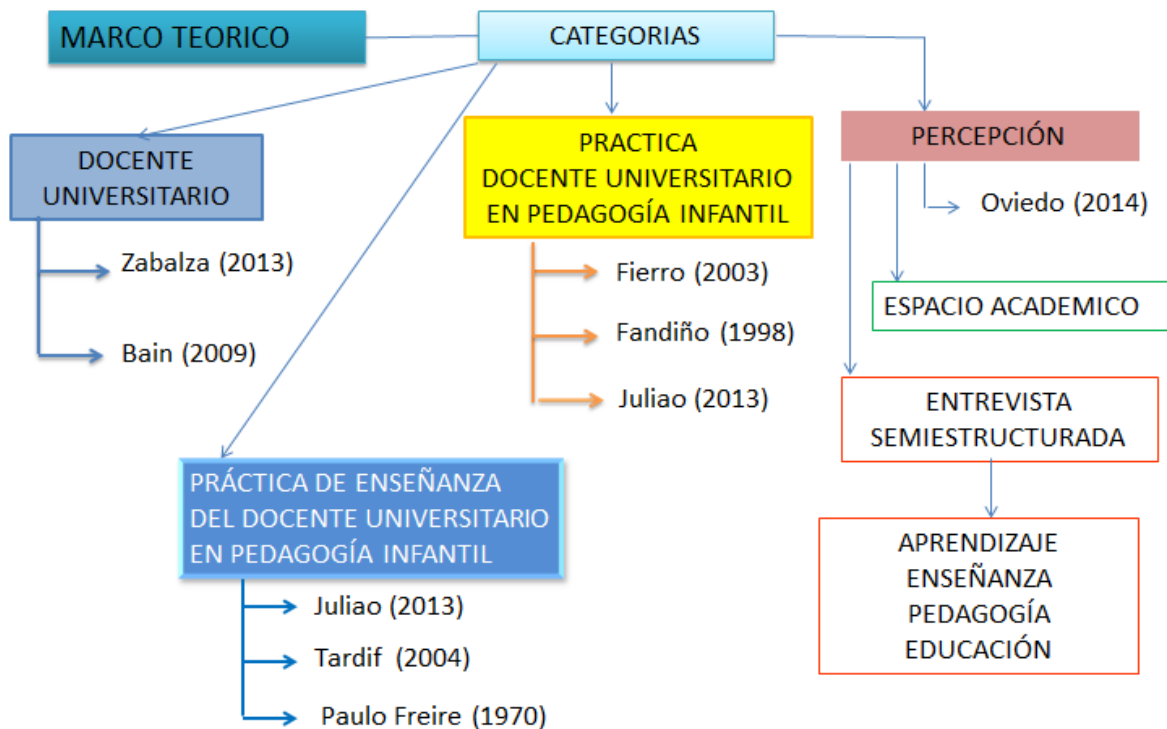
MARCO TEORICO

CATEGORIAS

DOCENTE UNIVERSITARIO

Zabalza (2013)

Bain (2009)

PRACTICA DOCENTE UNIVERSITARIO EN PEDAGOGÍA INFANTIL

Fierro (2003)

Fandiño (1998)

Juliao (2013)

PERCEPCIÓN

Oviedo (2014)

ESPACIO ACADEMICO

ENTREVISTA SEMIESTRUCTURADA

APRENDIZAJE
ENSEÑANZA
PEDAGOGÍA
EDUCACIÓN

PRÁCTICA DE ENSEÑANZA DEL DOCENTE UNIVERSITARIO EN PEDAGOGÍA INFANTIL

Juliao (2013)

Tardif (2004)

Paulo Freire (1970)